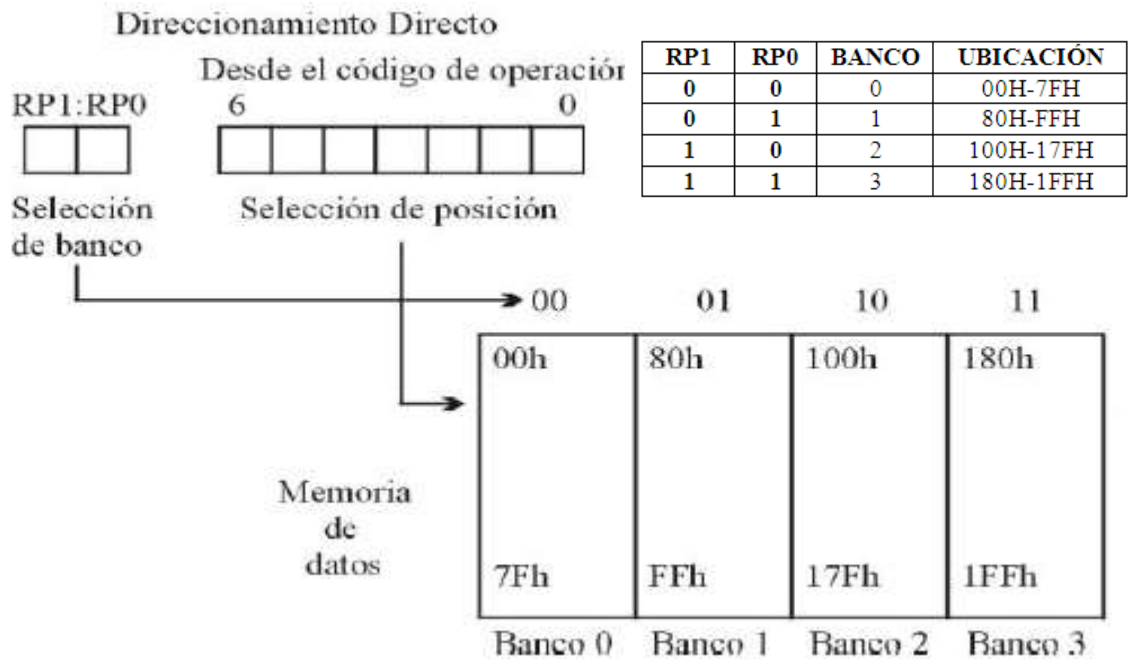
Direccionamiento Directo

Desde el código de operaciór

RP1:RP0

6

0

Selección de banco

Selección de posición

| RP1 | RP0 | BANCO | UBICACIÓN |
|---|---|---|---|
| 0 | 0 | 0 | 00H-7FH |
| 0 | 1 | 1 | 80H-FFH |
| 1 | 0 | 2 | 100H-17FH |
| 1 | 1 | 3 | 180H-1FFH |

00 01 10 11

00h 80h 100h 180h

Memoria de datos

7Fh FFh 17Fh 1FFh

Banco 0 Banco 1 Banco 2 Banco 3